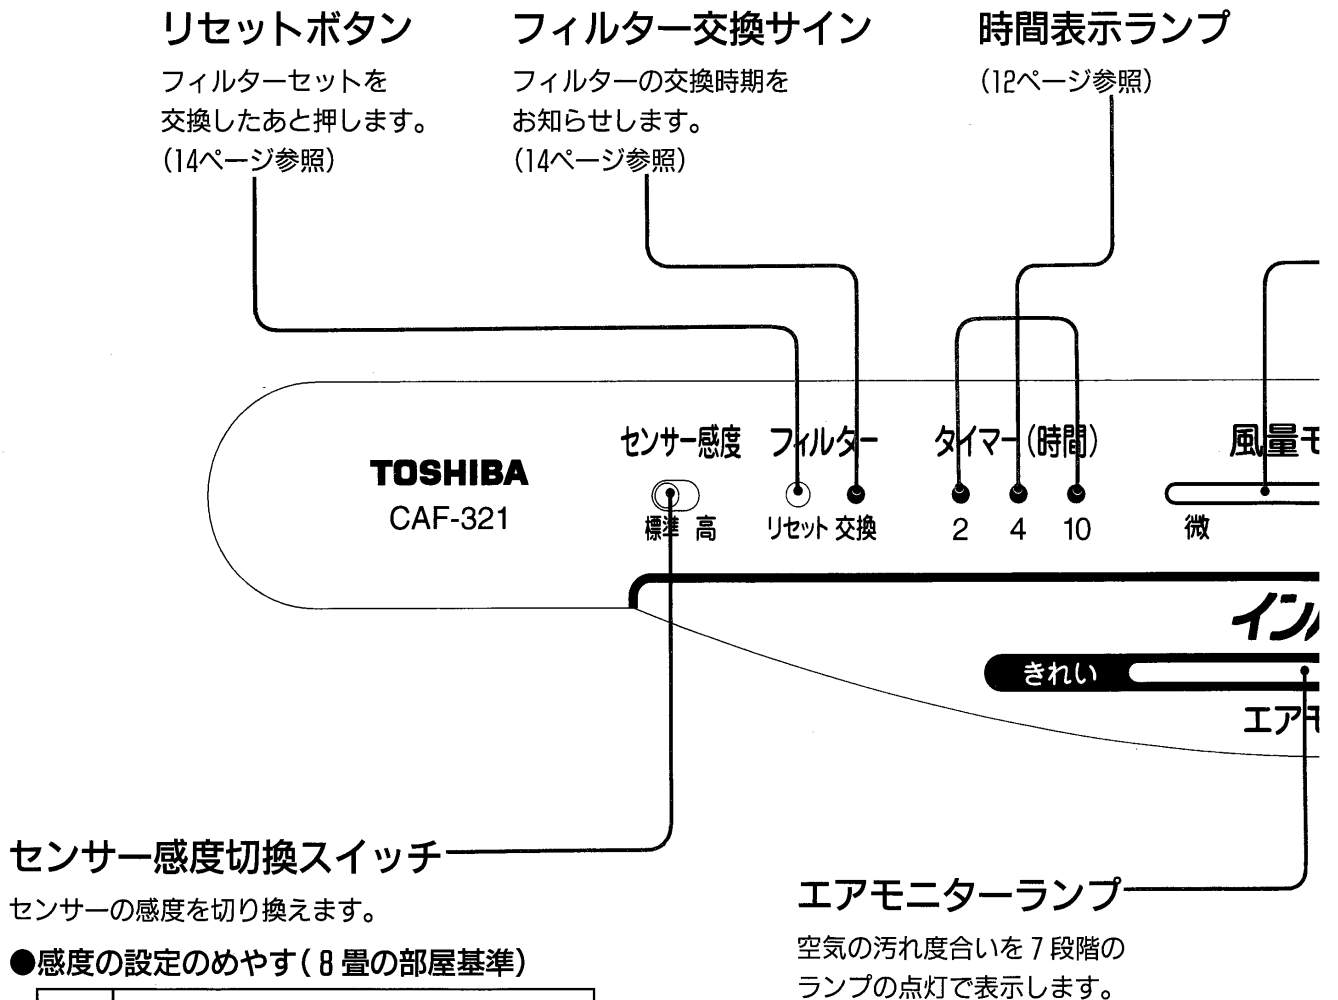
リセットボタン
フィルターセットを交換したあと押します。(14ページ参照)

フィルター交換サイン
フィルターの交換時期をお知らせします。(14ページ参照)

時間表示ランプ
(12ページ参照)

TOSHIBA
CAF-321

センサー感度
標準 高

フィルター
リセット 交換

タイマー(時間)
2 4 10

風量モ
微

イン

きれい

エアモ

センサー感度切換スイッチ
センサーの感度を切り換えます。

●感度の設定のめやす(8畳の部屋基準)

エアモニターランプ
空気の汚れ度合いを7段階のランプの点灯で表示します。